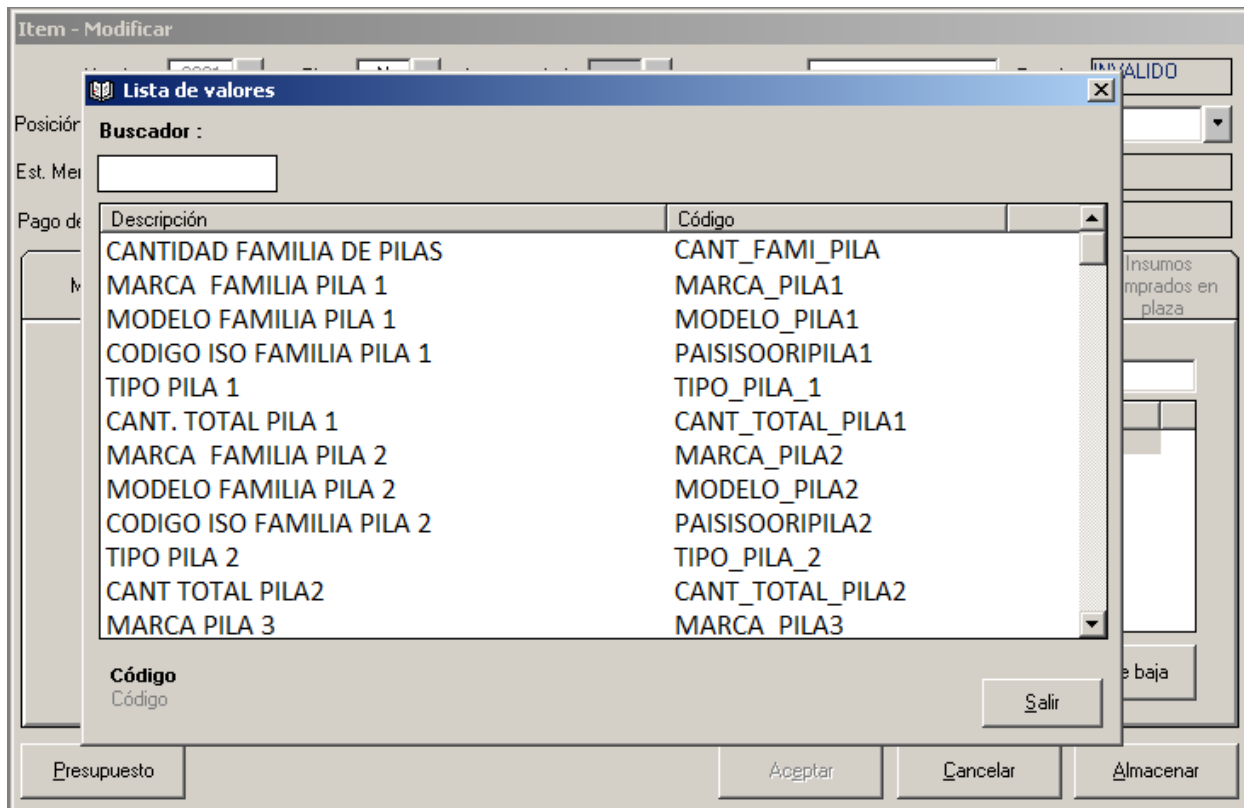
Item - Modificar

INVALIDO

Lista de valores

Posición

Buscador :

Est. Me

Pago de

| Descripción | Código |
|---|---|
| CANTIDAD FAMILIA DE PILAS | CANT_FAMI_PILA |
| MARCA FAMILIA PILA 1 | MARCA_PILA1 |
| MODELO FAMILIA PILA 1 | MODELO_PILA1 |
| CODIGO ISO FAMILIA PILA 1 | PAISISOORIPILA1 |
| TIPO PILA 1 | TIPO_PILA_1 |
| CANT. TOTAL PILA 1 | CANT_TOTAL_PILA1 |
| MARCA FAMILIA PILA 2 | MARCA_PILA2 |
| MODELO FAMILIA PILA 2 | MODELO_PILA2 |
| CODIGO ISO FAMILIA PILA 2 | PAISISOORIPILA2 |
| TIPO PILA 2 | TIPO_PILA_2 |
| CANT TOTAL PILA2 | CANT_TOTAL_PILA2 |
| MARCA PILA 3 | MARCA_PILA3 |

Insumos mprados en plaza

Código
Código

Salir

e baja

Presupuesto

Aceptar

Cancelar

Almacenar